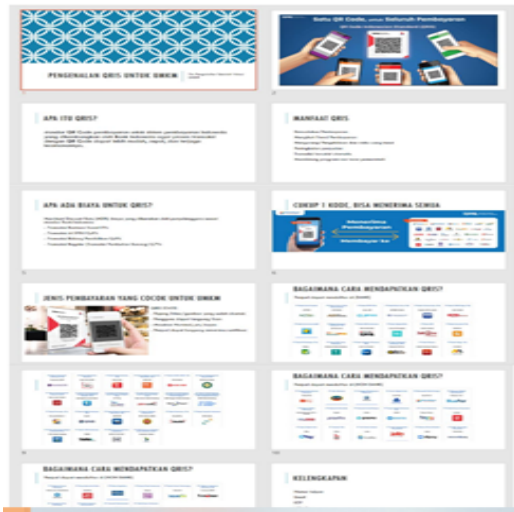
PENGENALAN QRIS UNTUK UMKM

Satu QR Code, untuk Seluruh Pembayaran

APA ITU QRIS?

MANFAAT QRIS

APA ADA BIAYA UNTUK QRIS?

CUKUP 1 KODE, BISA MENERIMA SEMUA

Menerima Pembayaran

JENIS PEMBAYARAN YANG COCOK UNTUK UMKM

BAGAIMANA CARA MENDAPATKAN QRIS?

BAGAIMANA CARA MENDAPATKAN QRIS?

BAGAIMANA CARA MENDAPATKAN QRIS?

KELENGKAPAN